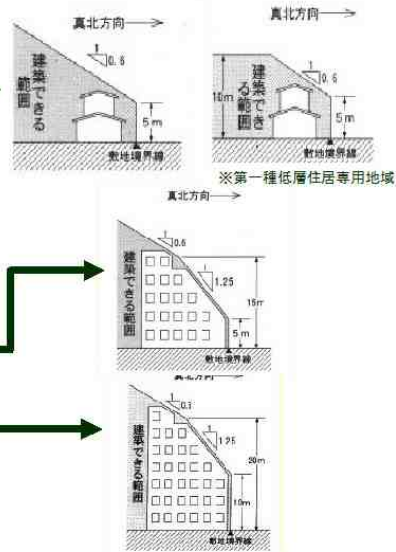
真北方向

0.6

建築できる範囲

5m

敷地境界線

真北方向

0.6

建築できる範囲

10m

5m

敷地境界線

※第一種低層住居専用地域

真北方向

0.6

建築できる範囲

1.25

15m

5m

敷地境界線

真北方向

0.3

建築できる範囲

1.25

30m

10m

敷地境界線